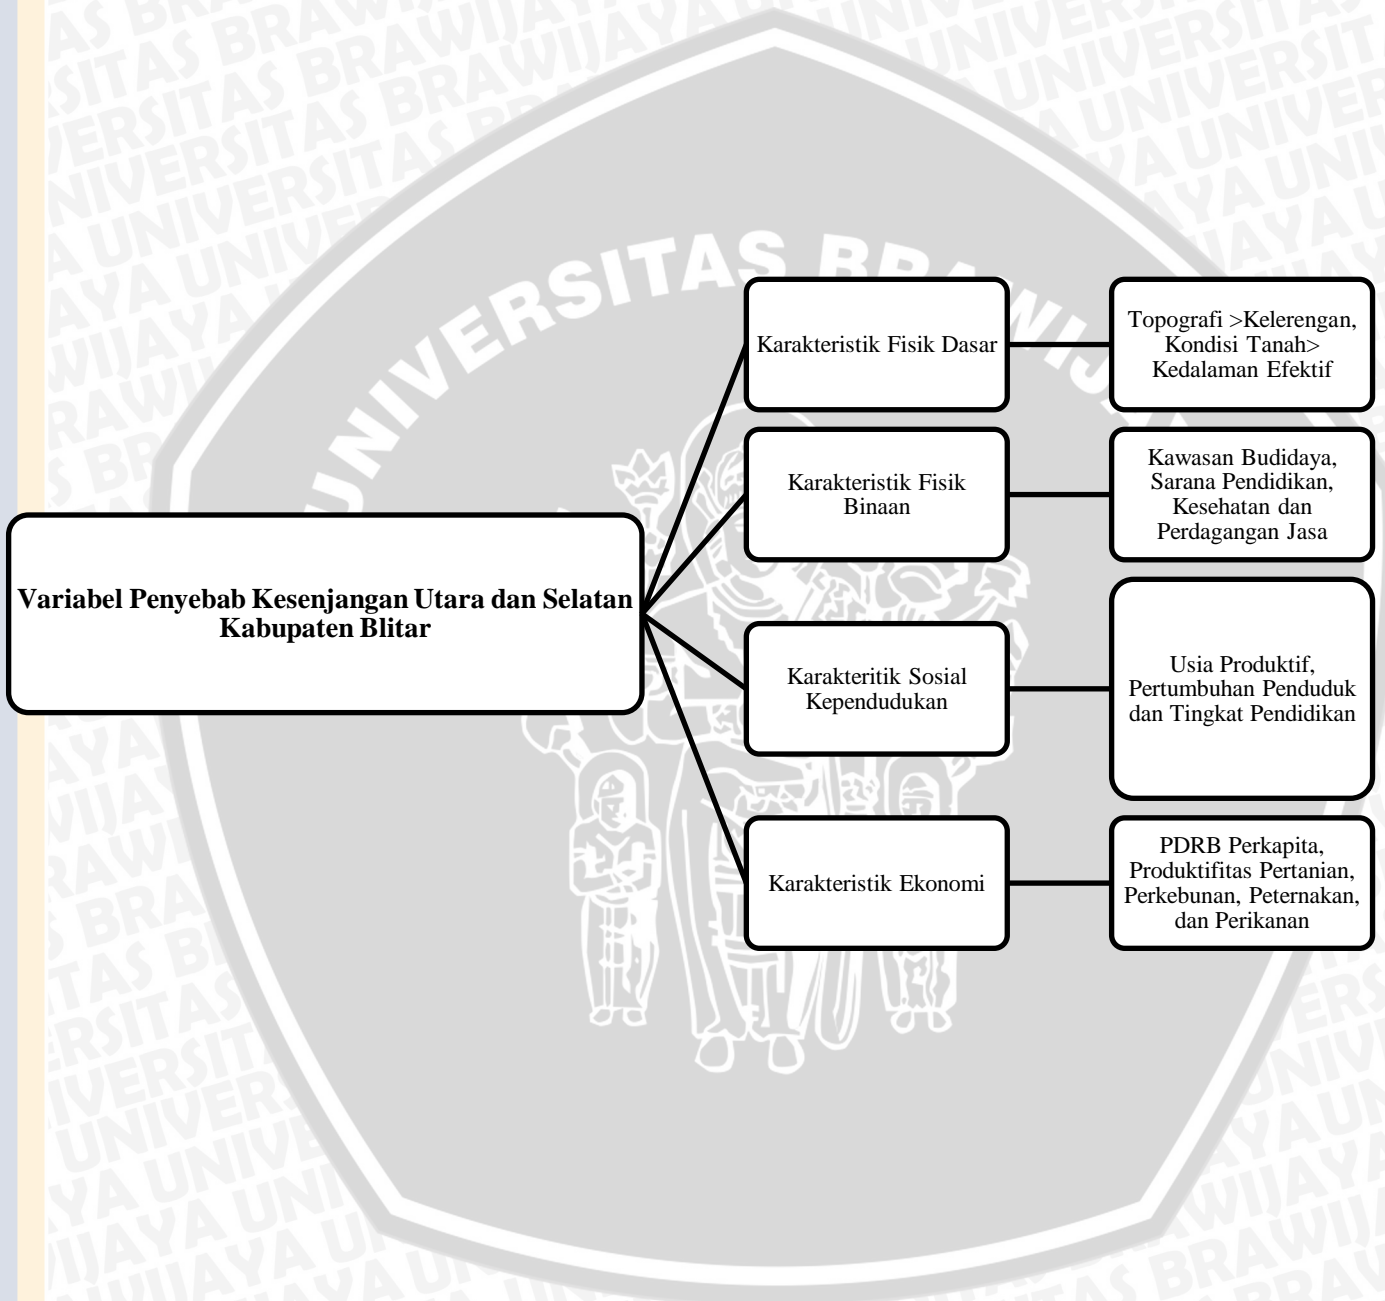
Variabel Penyebab Kesenjangan Utara dan Selatan Kabupaten Blitar

Karakteristik Fisik Dasar

Topografi >Kelerengan, Kondisi Tanah> Kedalaman Efektif

Karakteristik Fisik Binaan

Kawasan Budidaya, Sarana Pendidikan, Kesehatan dan Perdagangan Jasa

Karakteritik Sosial Kependudukan

Usia Produktif, Pertumbuhan Penduduk dan Tingkat Pendidikan

Karakteristik Ekonomi

PDRB Perkapita, Produktifitas Pertanian, Perkebunan, Peternakan, dan Perikanan